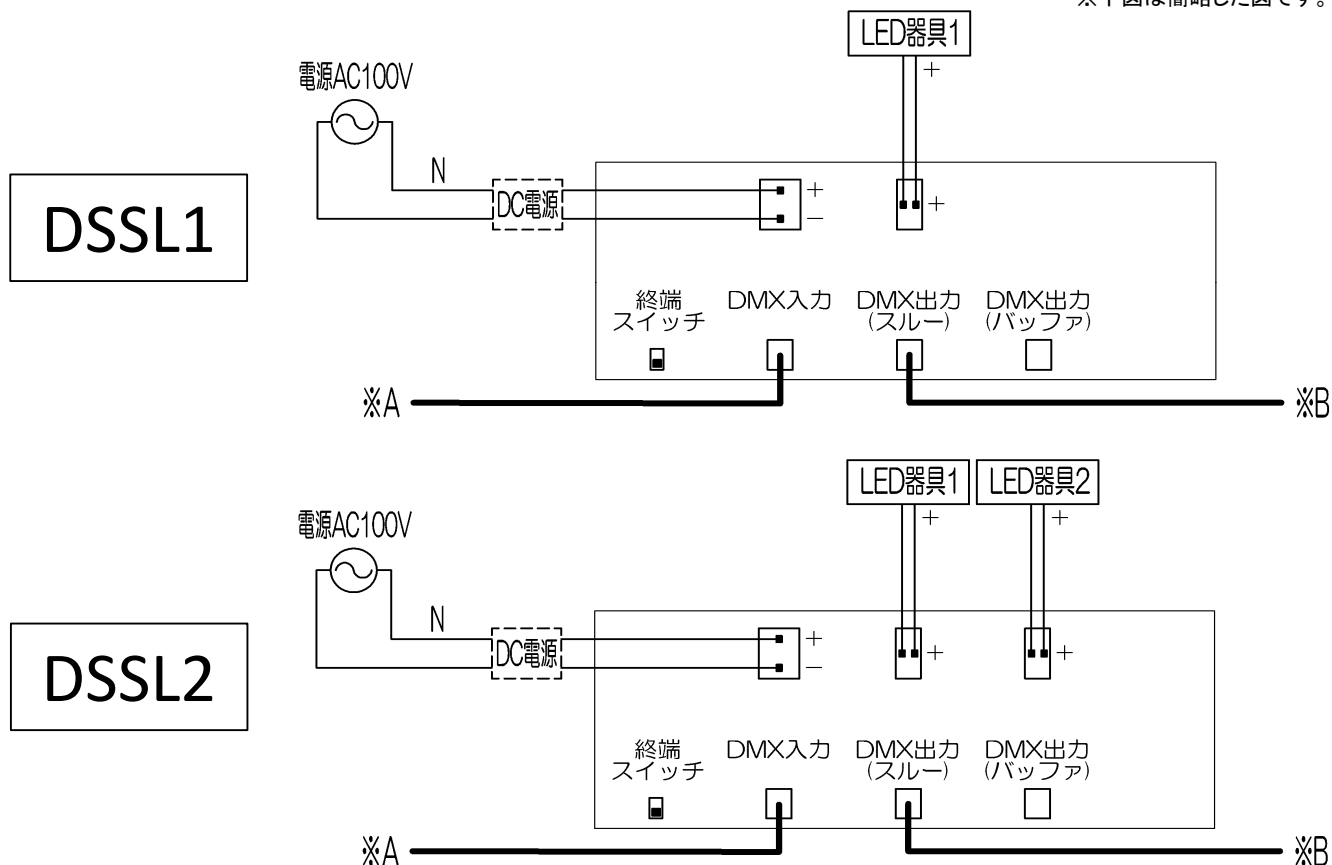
※下図は簡略した図です。

LED器具1
+
電源AC100V
N
DSSL1
DC電源
+
−
+
終端
スイッチ
DMX入力
DMX出力
(スルー)
DMX出力
(バッファ)
※A
※B

LED器具1
LED器具2
+
+
電源AC100V
N
DSSL2
DC電源
+
−
+
+
終端
スイッチ
DMX入力
DMX出力
(スルー)
DMX出力
(バッファ)
※A
※B